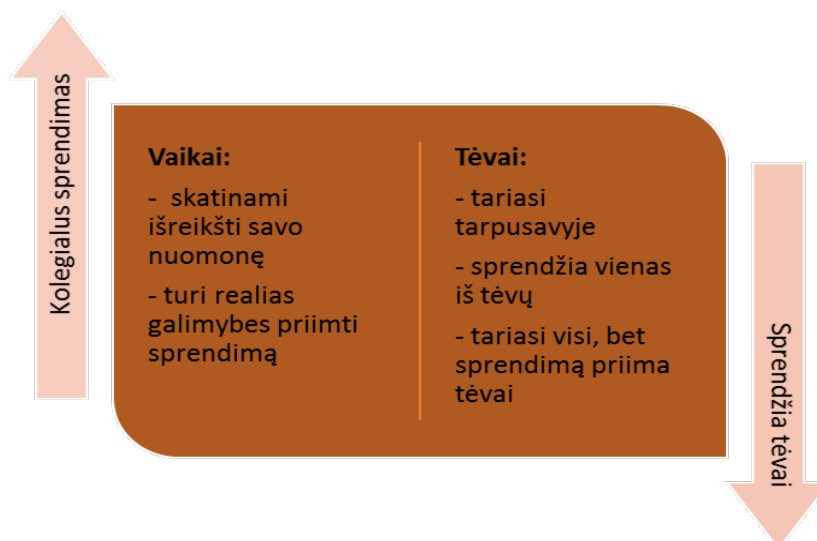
Kolegialus sprendimas

Vaikai:

- skatinami išreikšti savo nuomonę

- turi realias galimybes priimti sprendimą

Tėvai:

- tariasi tarpusavyje

- sprendžia vienas iš tėvų

- tariasi visi, bet sprendimą priima tėvai

Sprendžia tėvai